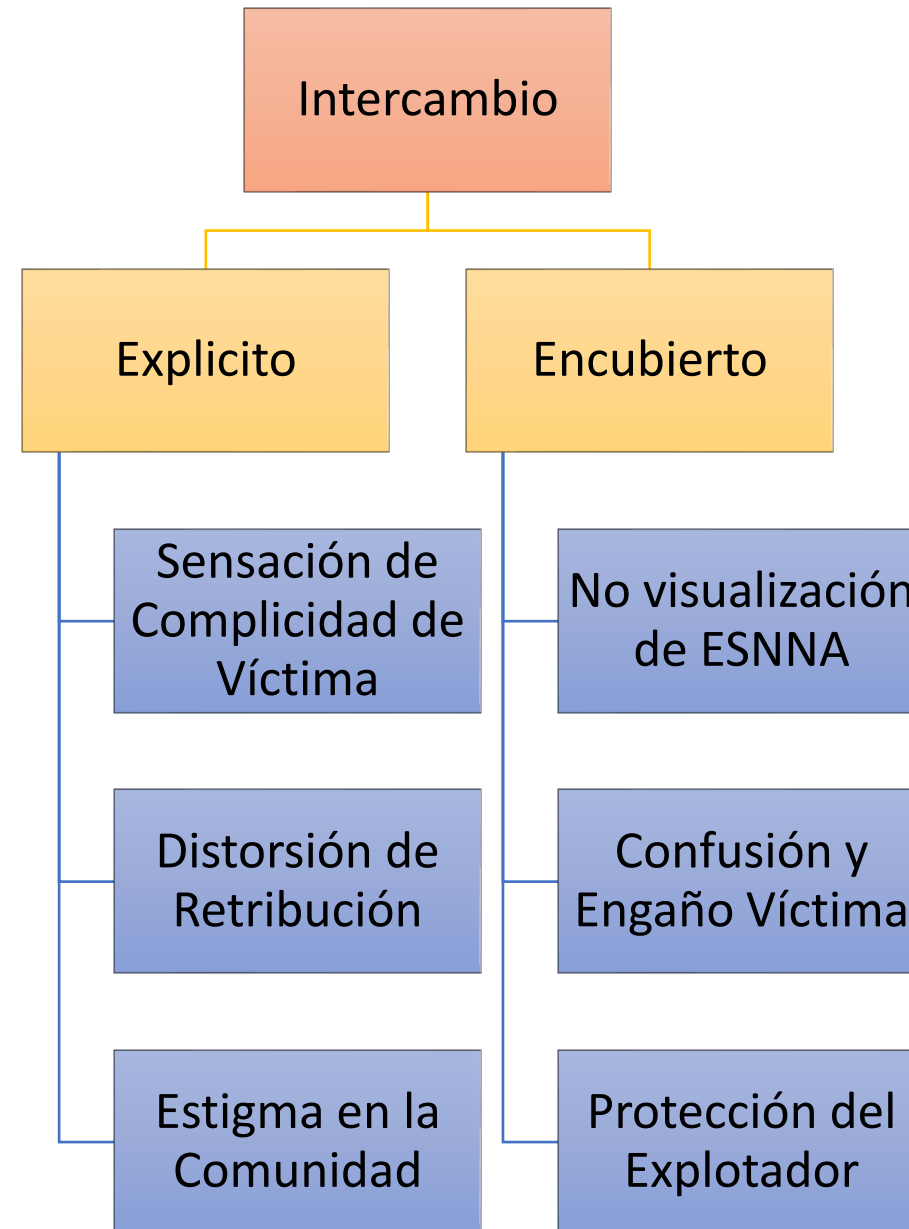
Intercambio

Explicito

Encubierto

Sensación de Complicidad de Víctima

Distorsión de Retribución

Estigma en la Comunidad

No visualizació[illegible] de ESNNA

Confusión y Engaño Víctima

Protección del Explotador